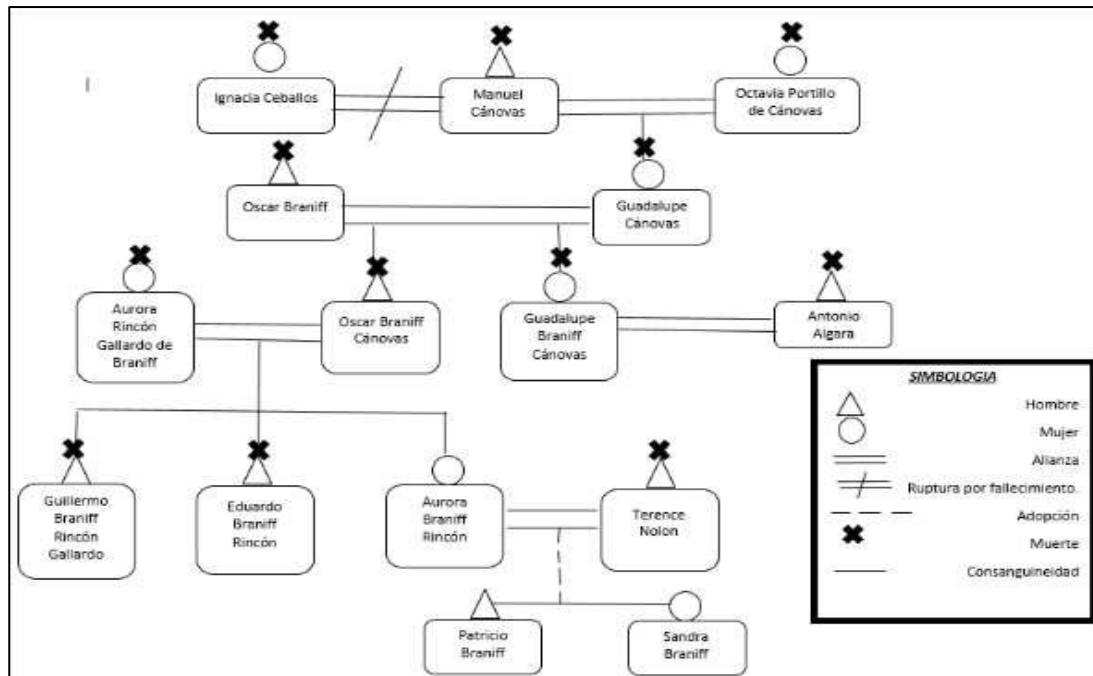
Ignacia Ceballos

Manuel Cánovas

Octavia Portillo de Cánovas

Oscar Braniff

Guadalupe Cánovas

Aurora Rincón Gallardo de Braniff

Oscar Braniff Cánovas

Guadalupe Braniff Cánovas

Antonio Algara

Guillermo Braniff Rincón Gallardo

Eduardo Braniff Rincón

Aurora Braniff Rincón

Terence Nolon

Patricio Braniff

Sandra Braniff

SIMBOLOGIA

Hombre

Mujer

Alianza

Ruptura por fallecimiento.

Adopción

Muerte

Consanguineidad